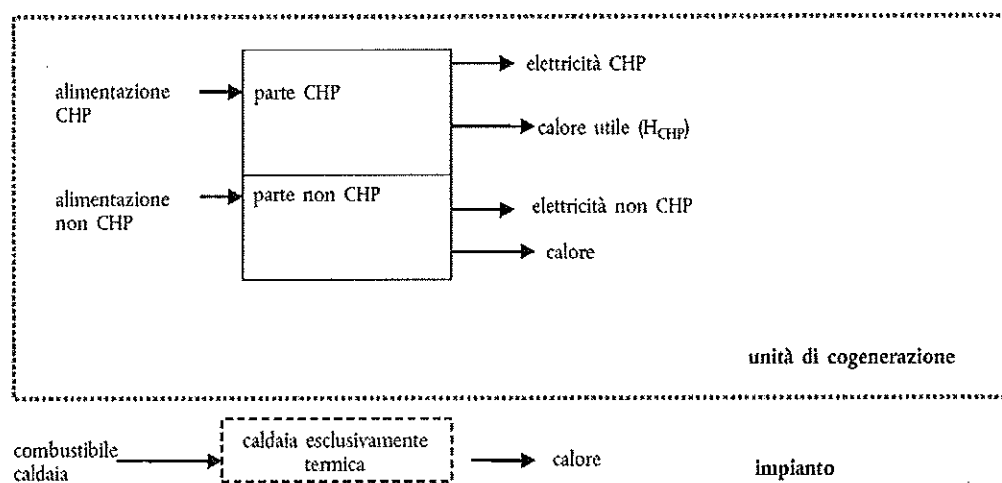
alimentazione CHP

parte CHP

elettricità CHP

calore utile ($H_{CHP}$)

alimentazione non CHP

parte non CHP

elettricità non CHP

calore

unità di cogenerazione

combustibile caldaia

caldaia esclusivamente termica

calore

impianto